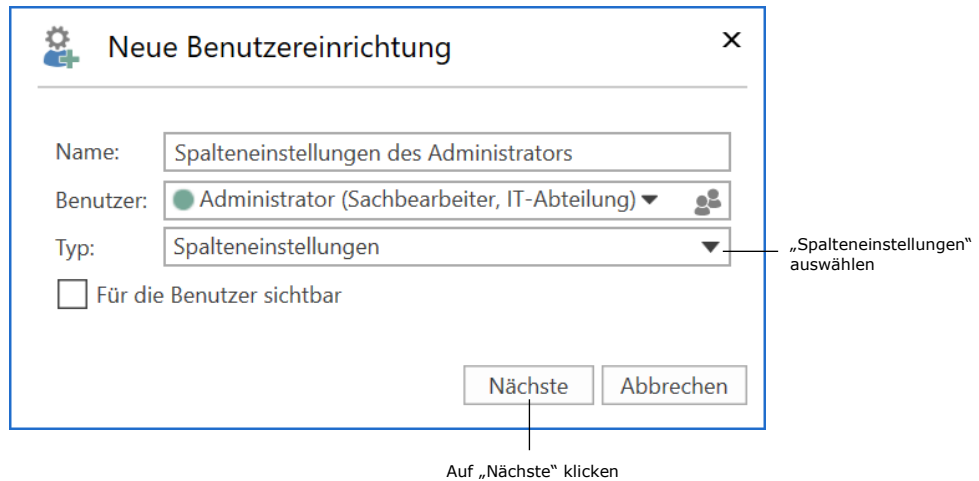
Neue Benutzereinrichtung

×

Name: Spalteneinstellungen des Administrators

Benutzer: Administrator (Sachbearbeiter, IT-Abteilung)

Typ: Spalteneinstellungen

„Spalteneinstellungen" auswählen

Für die Benutzer sichtbar

Nächste

Abbrechen

Auf „Nächste" klicken